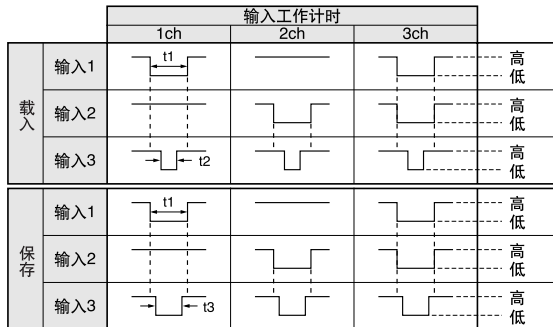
|  |  | 输入工作计时 |  |  |  |
|---|---|---|---|---|---|
|  |  | 1ch | 2ch | 3ch |  |
| 载入 | 输入1 | t1 |  |  | 高 低 |
|  | 输入2 |  |  |  | 高 低 |
|  | 输入3 | t2 |  |  | 高 低 |
| 保存 | 输入1 | t1 |  |  | 高 低 |
|  | 输入2 |  |  |  | 高 低 |
|  | 输入3 | t3 |  |  | 高 低 |